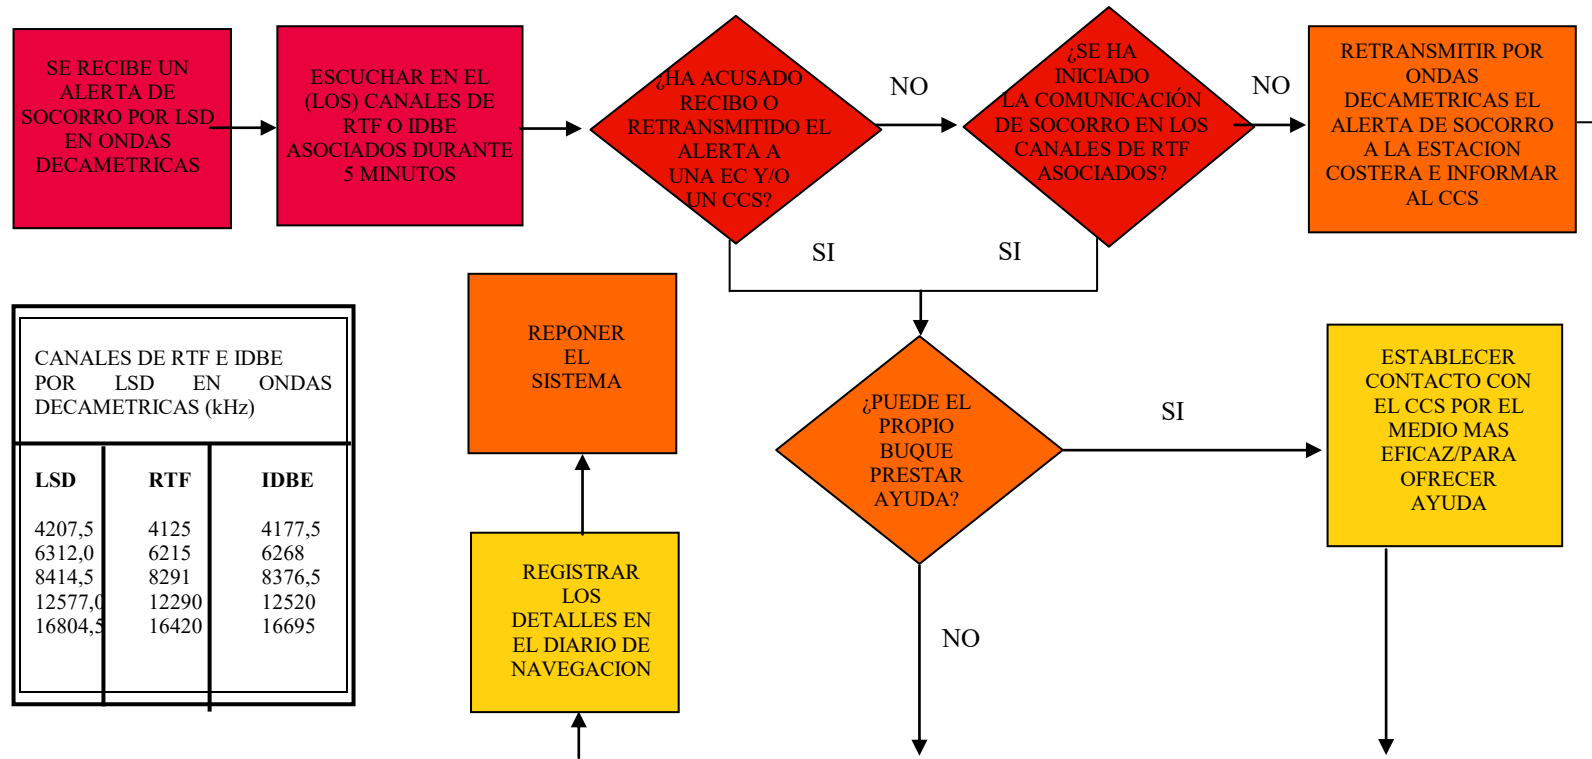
SE RECIBE UN ALERTA DE SOCORRO POR LSD EN ONDAS DECAMETRICAS

ESCUCHAR EN EL (LOS) CANALES DE RTF O IDBE ASOCIADOS DURANTE 5 MINUTOS

¿HA ACUSADO RECIBO O RETRANSMITIDO EL ALERTA A UNA EC Y/O UN CCS?

NO

¿SE HA INICIADO LA COMUNICACIÓN DE SOCORRO EN LOS CANALES DE RTF ASOCIADOS?

NO

RETRANSMITIR POR ONDAS DECAMETRICAS EL ALERTA DE SOCORRO A LA ESTACION COSTERA E INFORMAR AL CCS

SI

SI

CANALES DE RTF E IDBE POR LSD EN ONDAS DECAMETRICAS (kHz)

| LSD | RTF | IDBE |
|---|---|---|
| 4207,5 | 4125 | 4177,5 |
| 6312,0 | 6215 | 6268 |
| 8414,5 | 8291 | 8376,5 |
| 12577,0 | 12290 | 12520 |
| 16804,5 | 16420 | 16695 |

REPONER EL SISTEMA

¿PUEDE EL PROPIO BUQUE PRESTAR AYUDA?

SI

ESTABLECER CONTACTO CON EL CCS POR EL MEDIO MAS EFICAZ/PARA OFRECER AYUDA

REGISTRAR LOS DETALLES EN EL DIARIO DE NAVEGACION

NO